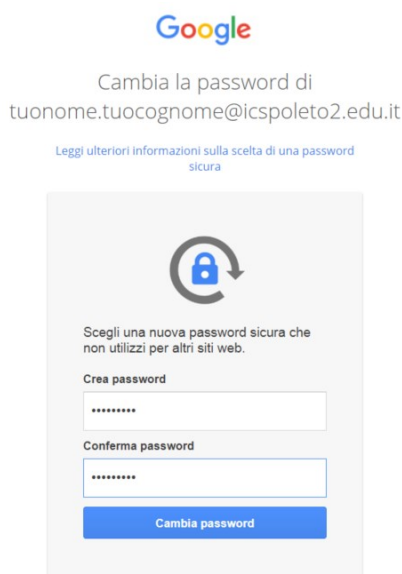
Google

Cambia la password di tuonome.tuocognome@icspoleto2.edu.it

Leggi ulteriori informazioni sulla scelta di una password sicura

Scegli una nuova password sicura che non utilizzi per altri siti web.

Crea password

•••••••••

Conferma password

•••••••••

Cambia password